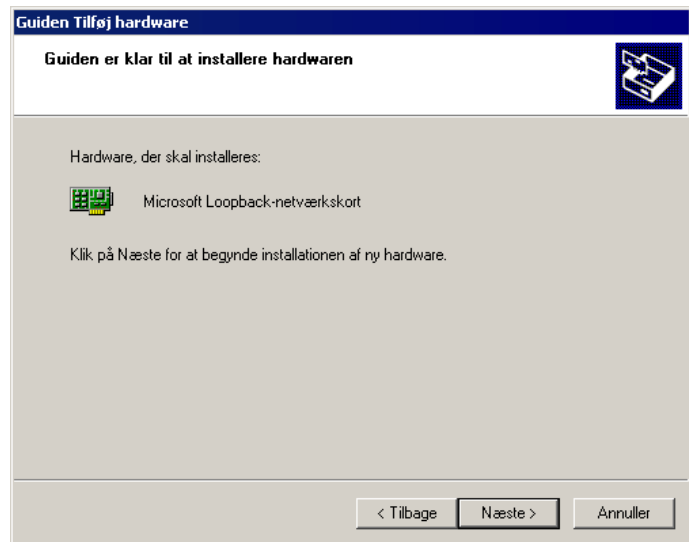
Guiden Tilføj hardware

Guiden er klar til at installere hardwaren

Hardware, der skal installeres:

Microsoft Loopback-netværkskort

Klik på Næste for at begynde installationen af ny hardware.

< Tilbage
Næste >
Annuller